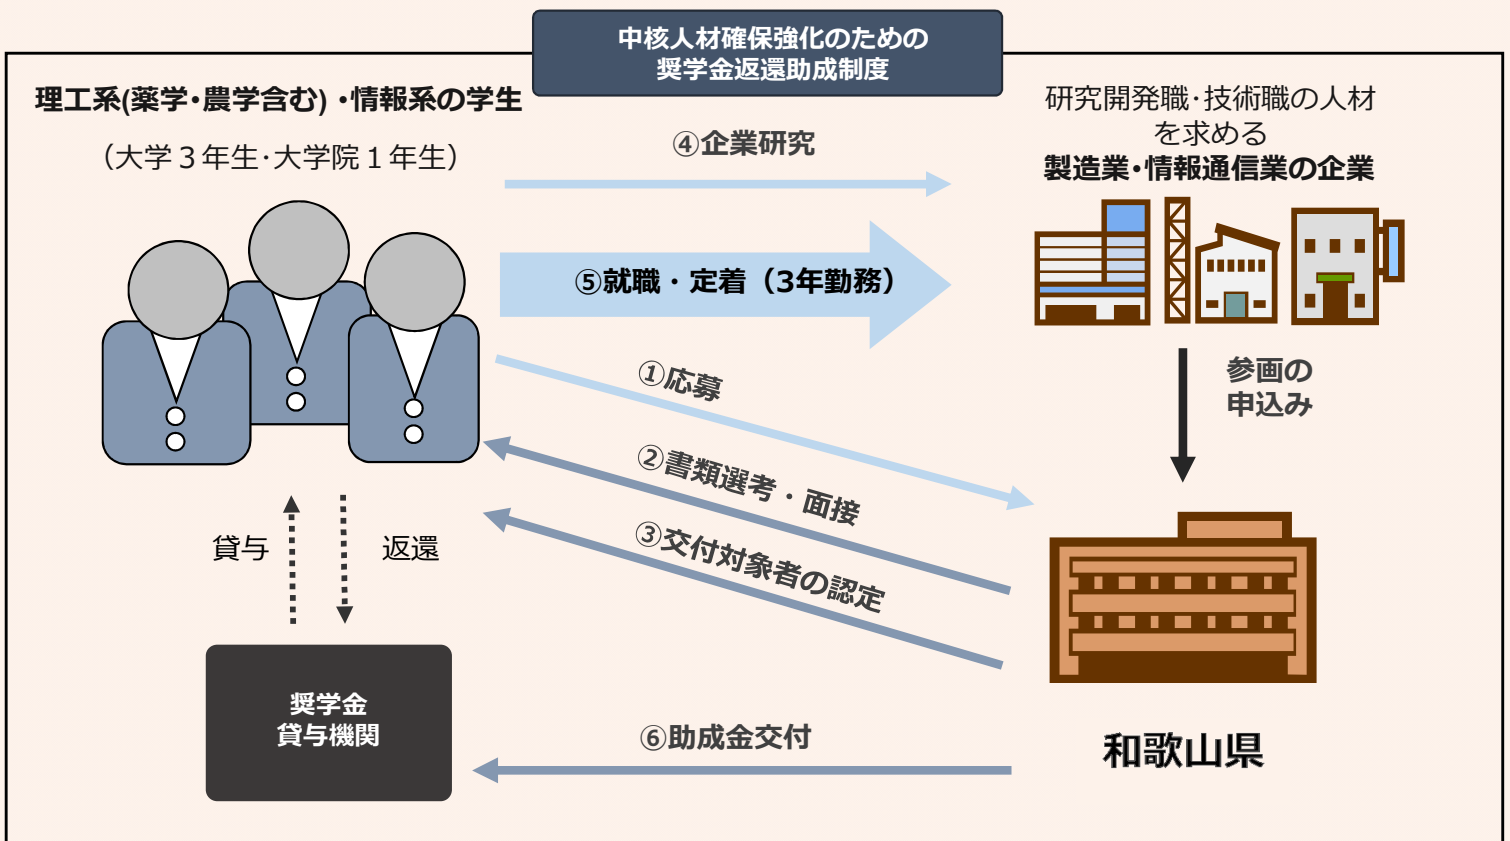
中核人材確保強化のための
奨学金返還助成制度

理工系(薬学・農学含む)・情報系の学生

（大学３年生･大学院１年生）

研究開発職･技術職の人材を求める
製造業･情報通信業の企業

④企業研究

⑤就職・定着（3年勤務）

①応募

②書類選考・面接

③交付対象者の認定

参画の申込み

貸与

返還

奨学金
貸与機関

⑥助成金交付

和歌山県